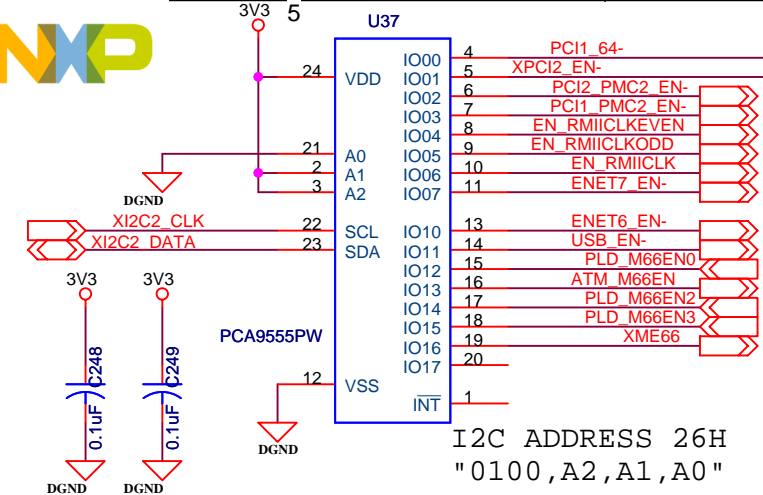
3V3 5

U37

24 VDD
21 A0
2 A1
3 A2
DGND
22 SCL
23 SDA
XI2C2_CLK
XI2C2_DATA
12 VSS
DGND
PCA9555PW

IO00 4 PCI1_64-
IO01 5 XPCI2_EN-
IO02 6 PCI2_PMC2_EN-
IO03 7 PCI1_PMC2_EN-
IO04 8 EN_RMIICLKEVEN
IO05 9 EN_RMIICLKODD
IO06 10 EN_RMIICLK
IO07 11 ENET7_EN-
IO10 13 ENET6_EN-
IO11 14 USB_EN-
IO12 15 PLD_M66EN0
IO13 16 ATM_M66EN
IO14 17 PLD_M66EN2
IO15 18 PLD_M66EN3
IO16 19 XME66
IO17 20
$\overline{INT}$ 1

3V3 3V3
C248 C249
0.1uF 0.1uF
DGND DGND

I2C ADDRESS 26H
"0100,A2,A1,A0"